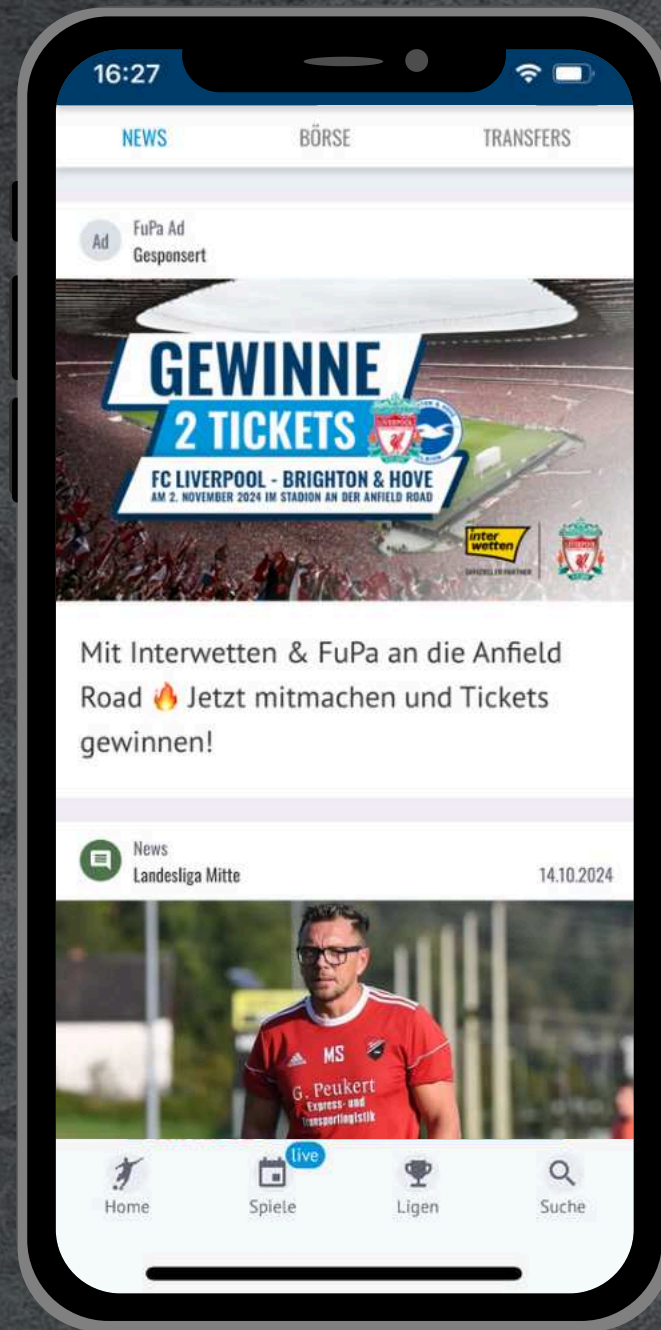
16:27

NEWS BÖRSE TRANSFERS

Ad FuPa Ad
Gesponsert

GEWINNE
2 TICKETS
FC LIVERPOOL - BRIGHTON & HOVE
AM 2. NOVEMBER 2024 IM STADION AN DER ANFIELD ROAD

inter wetten
OFFIZIELLER PARTNER

Mit Interwetten & FuPa an die Anfield Road 🔥 Jetzt mitmachen und Tickets gewinnen!

News
Landesliga Mitte
14.10.2024

MS
G. Peukert
Express- und Transportlogistik

Home Spiele live Ligen Suche